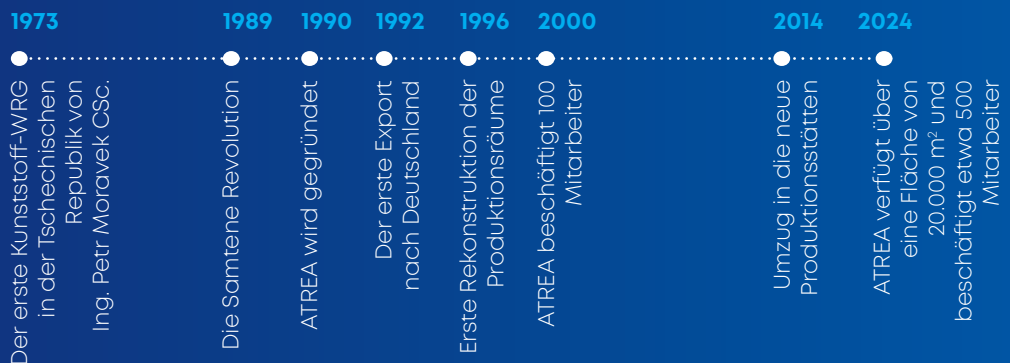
1973
Der erste Kunststoff-WRG in der Tschechischen Republik von Ing. Petr Moravek CSc.

1989
Die Samtene Revolution

1990
ATREA wird gegründet

1992
Der erste Export nach Deutschland

1996
Erste Rekonstruktion der Produktionsräume

2000
ATREA beschäftigt 100 Mitarbeiter

2014
Umzug in die neue Produktionsstätten

2024
ATREA verfügt über eine Fläche von 20.000 m² und beschäftigt etwa 500 Mitarbeiter